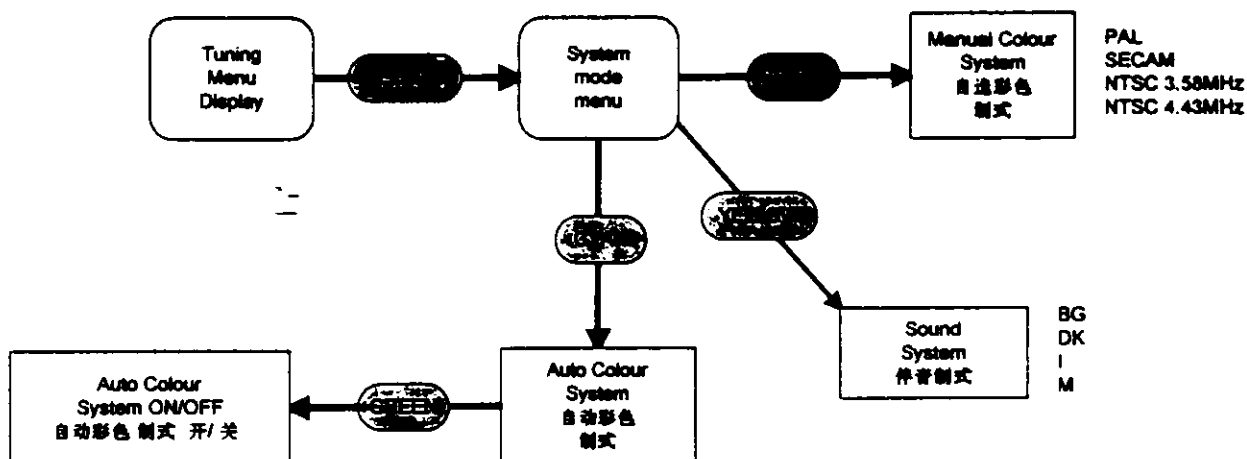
Tuning Menu Display

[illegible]

System mode menu

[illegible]

Manual Colour System
自选彩色
制式

PAL
SECAM
NTSC 3.58MHz
NTSC 4.43MHz

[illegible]

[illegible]

Sound System
伴音制式

BG
DK
I
M

Auto Colour System ON/OFF
自动彩色 制式 开/ 关

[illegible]

Auto Colour System
自动彩色
制式